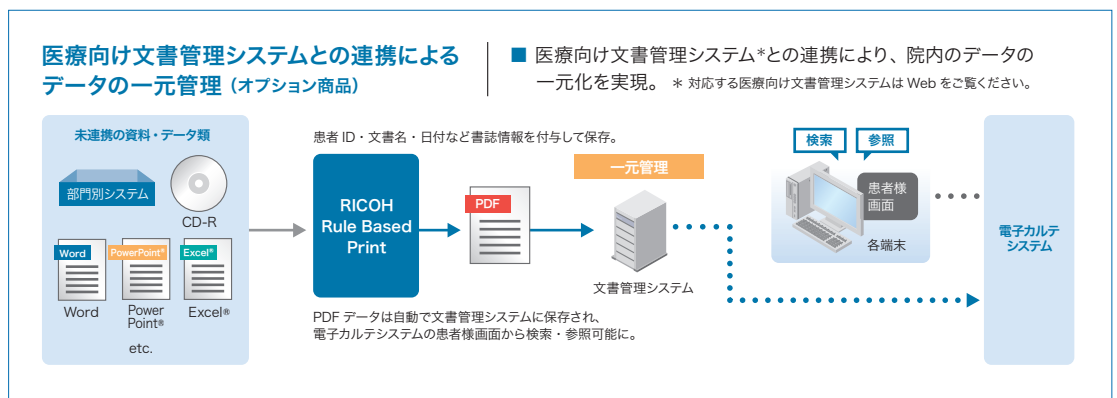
医療向け文書管理システムとの連携によるデータの一元管理（オプション商品）

■ 医療向け文書管理システム*との連携により、院内のデータの一元化を実現。 ＊ 対応する医療向け文書管理システムは Web をご覧ください。

未連携の資料・データ類

部門別システム

CD-R

Word

PowerPoint®

Excel®

Word

Power Point®

Excel®

etc.

患者 ID・文書名・日付など書誌情報を付与して保存。

RICOH Rule Based Print

PDF

一元管理

文書管理システム

PDF データは自動で文書管理システムに保存され、電子カルテシステムの患者様画面から検索・参照可能に。

検索

参照

患者様画面

各端末

電子カルテシステム